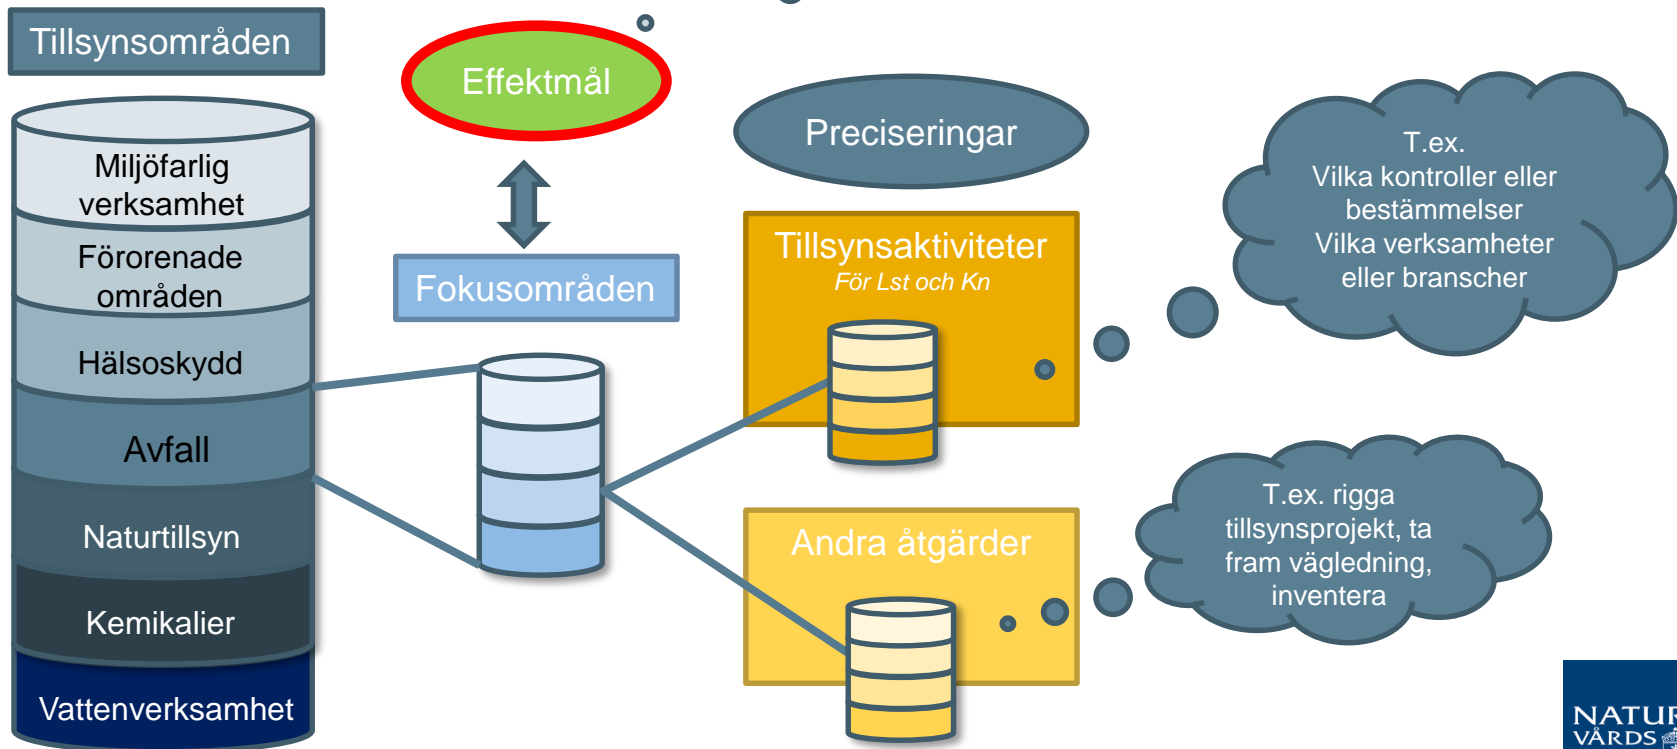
Tillsynsområden

Miljöfarlig verksamhet

Förorenade områden

Hälsoskydd

Avfall

Naturtillsyn

Kemikalier

Vattenverksamhet

Effektmål

Fokusområden

Preciseringar

Tillsynsaktiviteter
För Lst och Kn

Andra åtgärder

T.ex.
Vilka kontroller eller bestämmelser
Vilka verksamheter eller branscher

T.ex. rigga tillsynsprojekt, ta fram vägledning, inventera

NATUR
VÅRDS